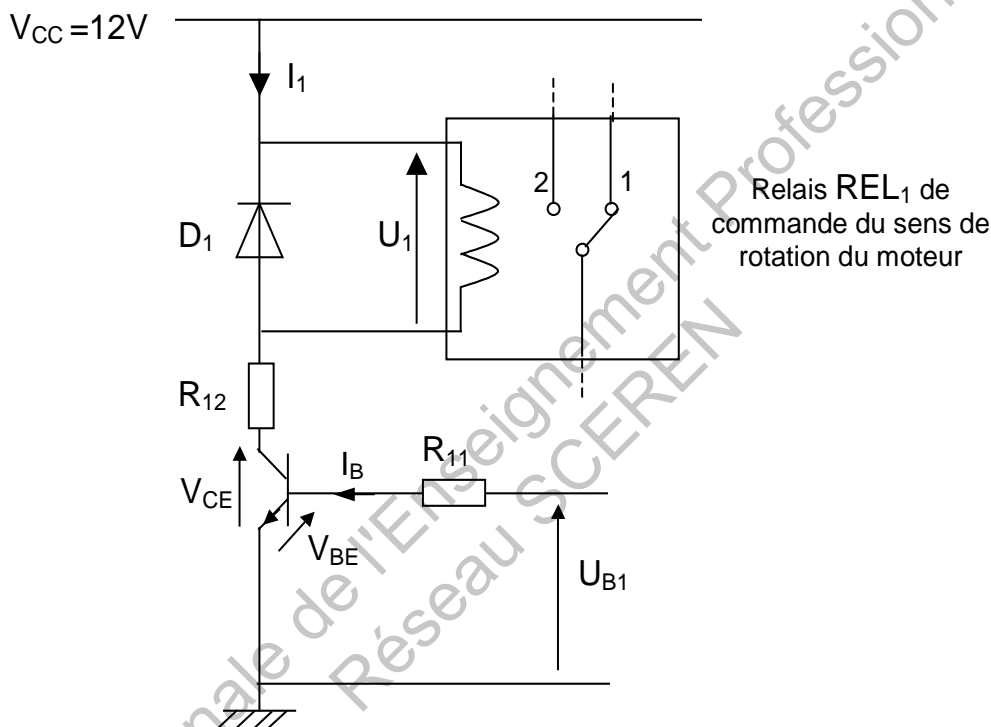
$V_{CC}$ =12V

$I_1$

$D_1$

$U_1$

2

1

Relais $REL_1$ de commande du sens de rotation du moteur

$R_{12}$

$I_B$

$R_{11}$

$V_{CE}$

$V_{BE}$

$U_{B1}$

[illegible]nale de l'Enseignement Profession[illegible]

Réseau SCEREN